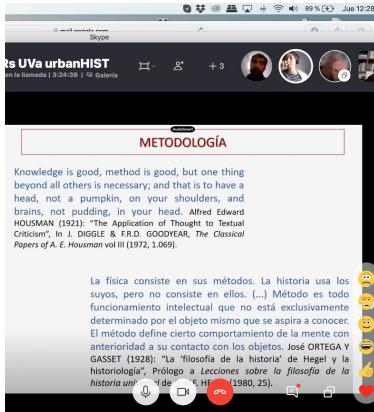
89 % Jue 12:28
mail.google.com
Skype
Rs UVa urbanHIST
en la llamada | 3:24:39 | Galería
+3

METODOLOGÍA

Knowledge is good, method is good, but one thing beyond all others is necessary; and that is to have a head, not a pumpkin, on your shoulders, and brains, not pudding, in your head. Alfred Edward HOUSMAN (1921): "The Application of Thought to Textual Criticism", In J. DIGGLE & F.R.D. GOODYEAR, The Classical Papers of A. E. Housman vol III (1972, 1.069).

La física consiste en sus métodos. La historia usa los suyos, pero no consiste en ellos. (...) Método es todo funcionamiento intelectual que no está exclusivamente determinado por el objeto mismo que se aspira a conocer. El método define cierto comportamiento de la mente con anterioridad a su contacto con los objetos. José ORTEGA Y GASSET (1928): "La 'filosofía de la historia' de Hegel y la historiología", Prólogo a Lecciones sobre la filosofía de la historia uni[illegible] de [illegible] F. HE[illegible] (1980, 25).